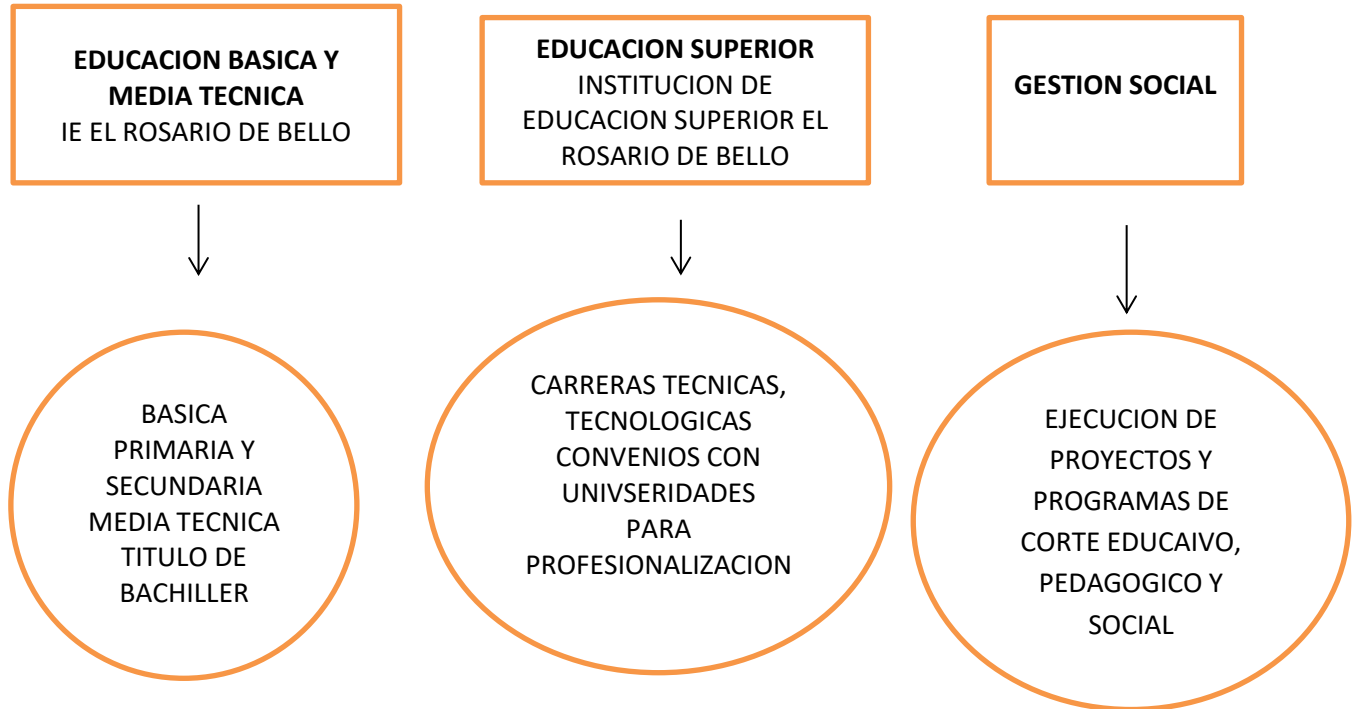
EDUCACION BASICA Y MEDIA TECNICA
IE EL ROSARIO DE BELLO

BASICA PRIMARIA Y SECUNDARIA MEDIA TECNICA TITULO DE BACHILLER

EDUCACION SUPERIOR
INSTITUCION DE EDUCACION SUPERIOR EL ROSARIO DE BELLO

CARRERAS TECNICAS, TECNOLOGICAS CONVENIOS CON UNIVSERIDADES PARA PROFESIONALIZACION

GESTION SOCIAL

EJECUCION DE PROYECTOS Y PROGRAMAS DE CORTE EDUCAIVO, PEDAGOGICO Y SOCIAL